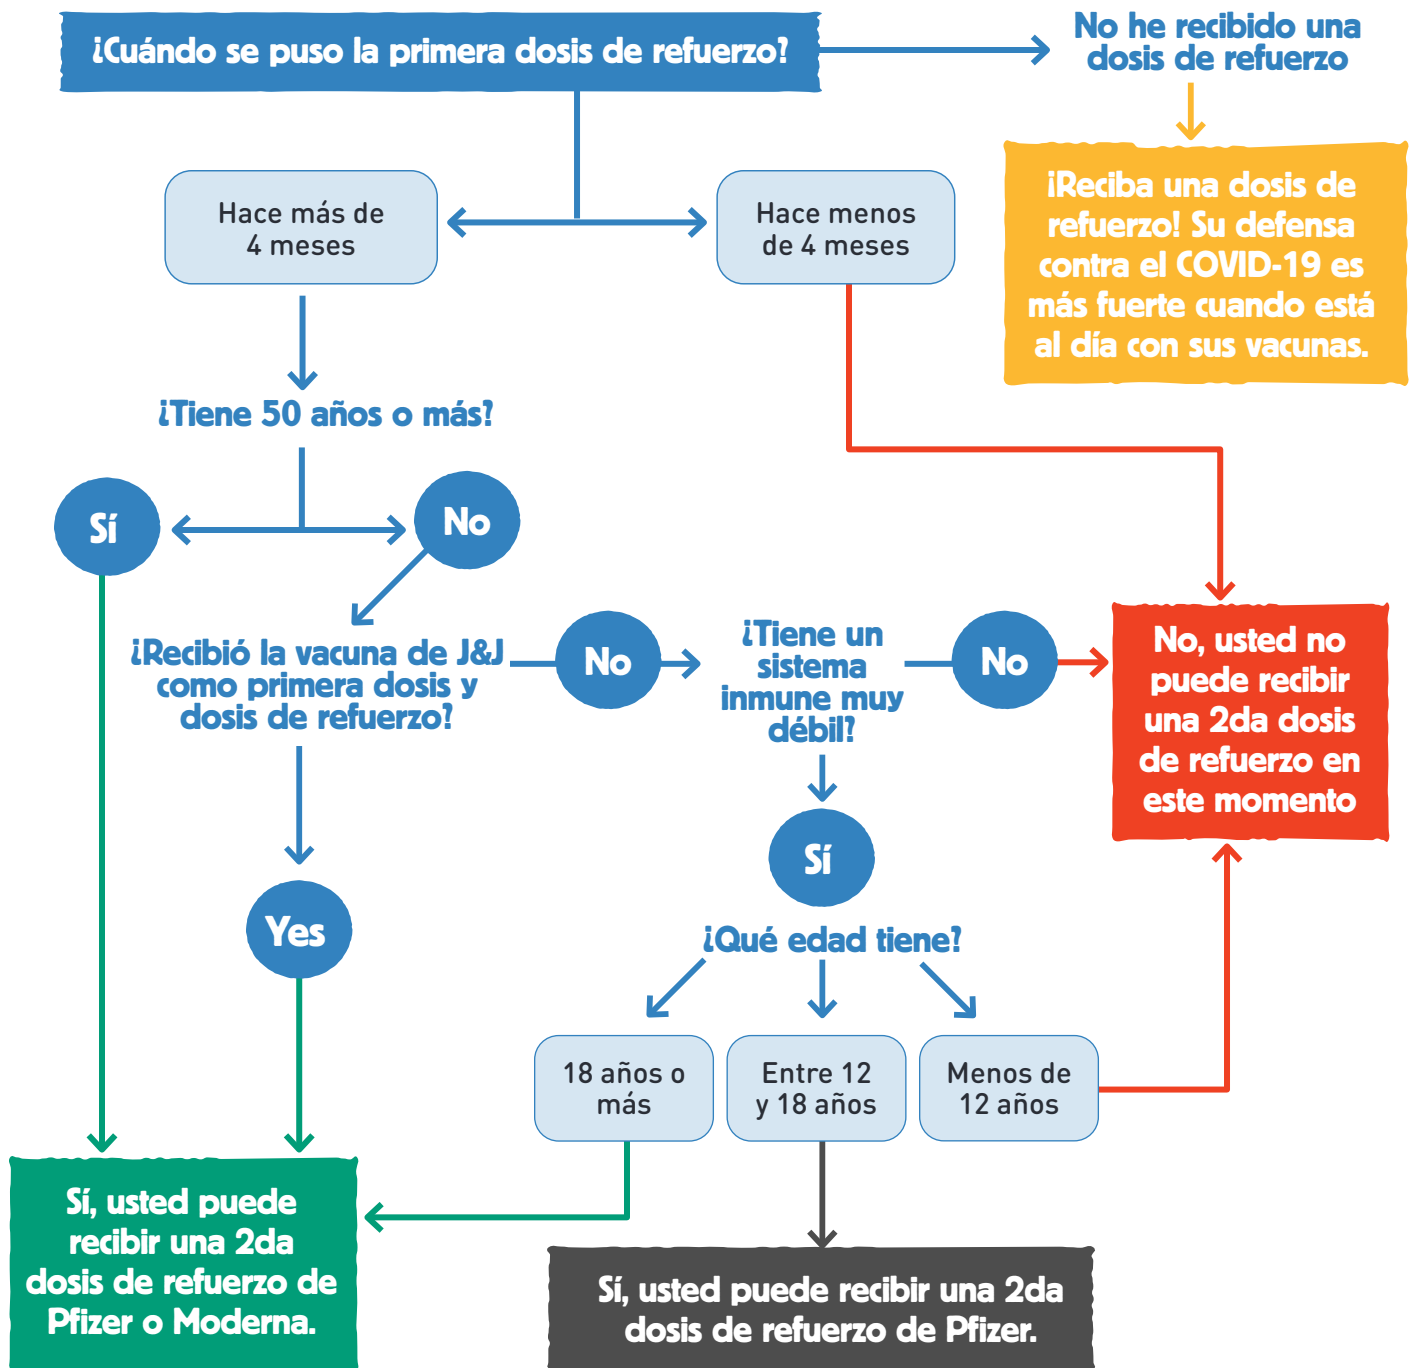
¿Cuándo se puso la primera dosis de refuerzo?

No he recibido una dosis de refuerzo

¡Reciba una dosis de refuerzo! Su defensa contra el COVID-19 es más fuerte cuando está al día con sus vacunas.

Hace más de 4 meses

Hace menos de 4 meses

¿Tiene 50 años o más?

Sí

No

¿Recibió la vacuna de J&J como primera dosis y dosis de refuerzo?

No

¿Tiene un sistema inmune muy débil?

No

No, usted no puede recibir una 2da dosis de refuerzo en este momento

Sí

Yes

¿Qué edad tiene?

18 años o más

Entre 12 y 18 años

Menos de 12 años

Sí, usted puede recibir una 2da dosis de refuerzo de Pfizer o Moderna.

Sí, usted puede recibir una 2da dosis de refuerzo de Pfizer.